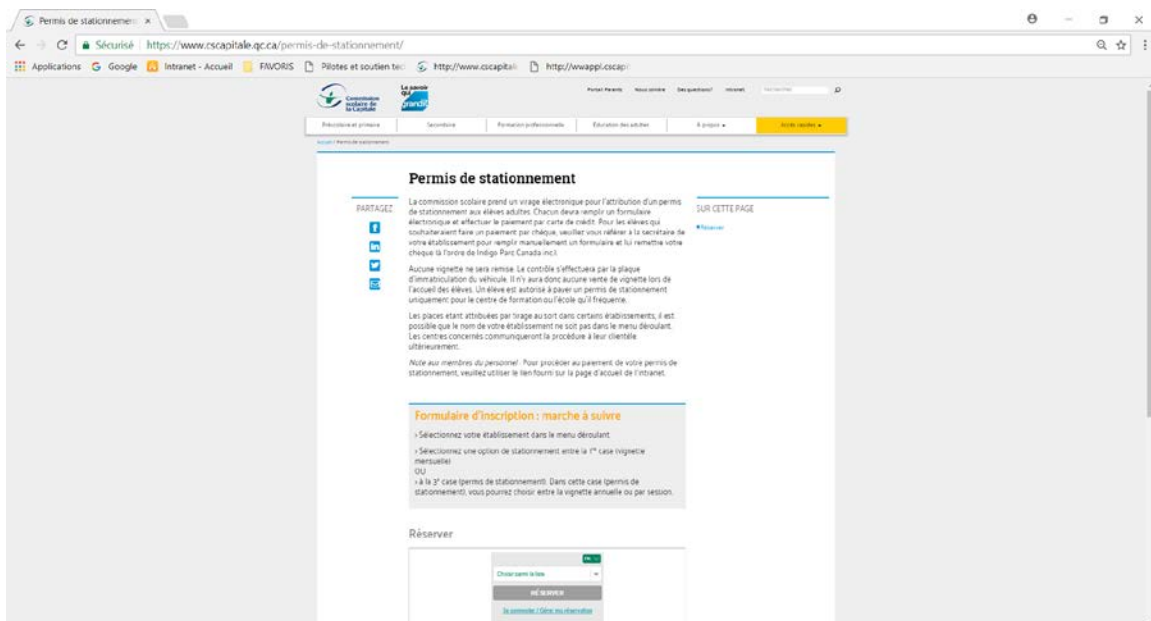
Permis de stationnem ×

Sécurisé | https://www.cscapitale.qc.ca/permis-de-stationnement/

Applications Google Intranet - Accueil FAVORIS Pilotes et soutien tec http://www.cscapitale http://wwappl.cscap

Commission scolaire de la Capitale La parole qui grandit

Portail Parents Nous joindre Des questions? Intranet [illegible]

Préscolaire et primaire Secondaire Formation professionnelle Éducation des adultes À propos Accès rapides

Accueil / Permis de stationnement

Permis de stationnement

PARTAGEZ

La commission scolaire prend un virage électronique pour l'attribution d'un permis de stationnement aux élèves adultes. Chacun devra remplir un formulaire électronique et effectuer le paiement par carte de crédit. Pour les élèves qui souhaiteraient faire un paiement par chèque, veuillez vous référer à la secrétaire de votre établissement pour remplir manuellement un formulaire et lui remettre votre chèque (à l'ordre de Indigo Parc Canada inc).

Aucune vignette ne sera remise. Le contrôle s'effectuera par la plaque d'immatriculation du véhicule. Il n'y aura donc aucune vente de vignette lors de l'accueil des élèves. Un élève est autorisé à payer un permis de stationnement uniquement pour le centre de formation ou l'école qu'il fréquente.

Les places étant attribuées par tirage au sort dans certains établissements, il est possible que le nom de votre établissement ne soit pas dans le menu déroulant. Les centres concernés communiqueront la procédure à leur clientèle ultérieurement.

Note aux membres du personnel : Pour procéder au paiement de votre permis de stationnement, veuillez utiliser le lien fourni sur la page d'accueil de l'intranet.

SUR CETTE PAGE

Réserver

Formulaire d'inscription : marche à suivre

› Sélectionnez votre établissement dans le menu déroulant.

› Sélectionnez une option de stationnement entre la 1re case (vignette mensuelle)
OU
› à la 3e case (permis de stationnement). Dans cette case (permis de stationnement), vous pourrez choisir entre la vignette annuelle ou par session.

Réserver

FR

Choisir parmi la liste

RÉSERVER

Se connecter / Gérer ma réservation